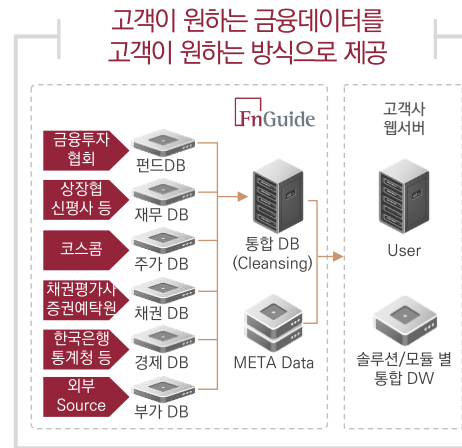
고객이 원하는 금융데이터를
고객이 원하는 방식으로 제공

FnGuide

금융투자
협회

펀드DB

상장협
신평사 등

재무 DB

코스콤

주가 DB

채권평가사
증권예탁원

채권 DB

한국은행
통계청 등

경제 DB

외부
Source

부가 DB

통합 DB
(Cleansing)

META Data

고객사
웹서버

User

솔루션/모듈 별
통합 DW